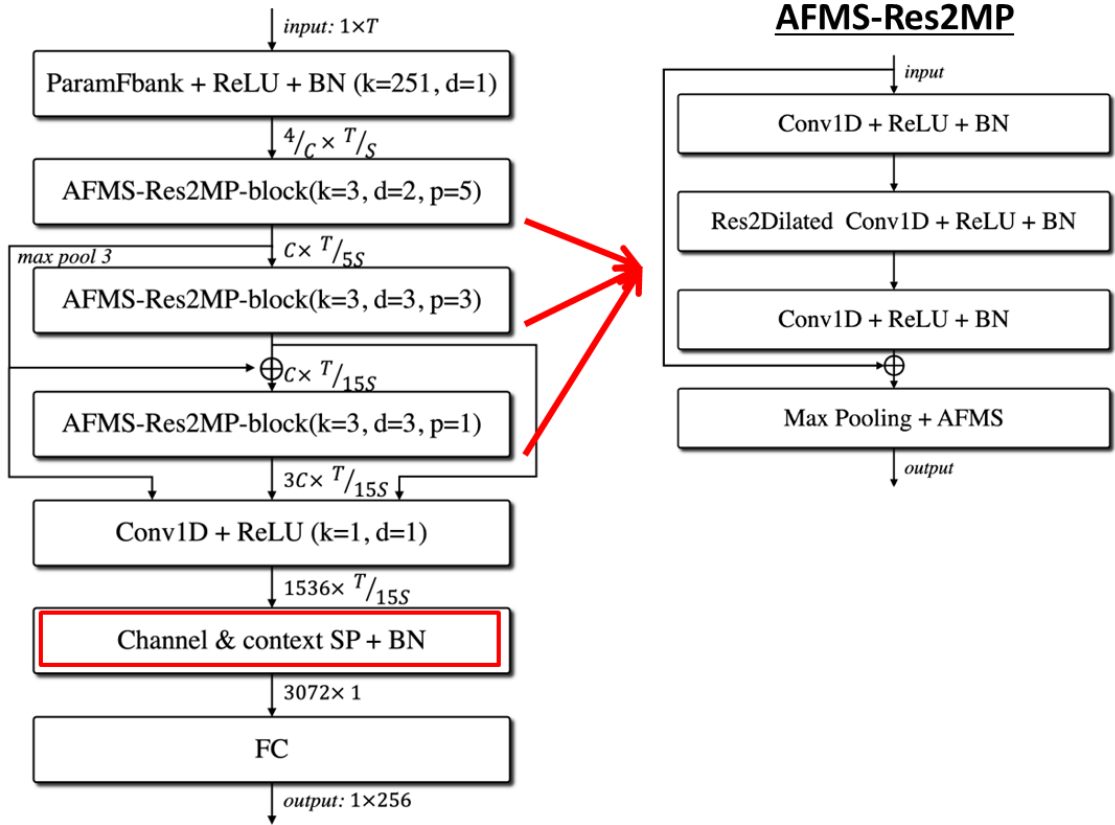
input: $1 \times T$

ParamFbank + ReLU + BN (k=251, d=1)

${}^{4}/_{C} \times {}^{T}/_{S}$

AFMS-Res2MP-block(k=3, d=2, p=5)

max pool 3

$C \times {}^{T}/_{5S}$

AFMS-Res2MP-block(k=3, d=3, p=3)

$C \times {}^{T}/_{15S}$

AFMS-Res2MP-block(k=3, d=3, p=1)

$3C \times {}^{T}/_{15S}$

Conv1D + ReLU (k=1, d=1)

$1536 \times {}^{T}/_{15S}$

Channel & context SP + BN

$3072 \times 1$

FC

output: $1 \times 256$

AFMS-Res2MP

input

Conv1D + ReLU + BN

Res2Dilated Conv1D + ReLU + BN

Conv1D + ReLU + BN

Max Pooling + AFMS

output